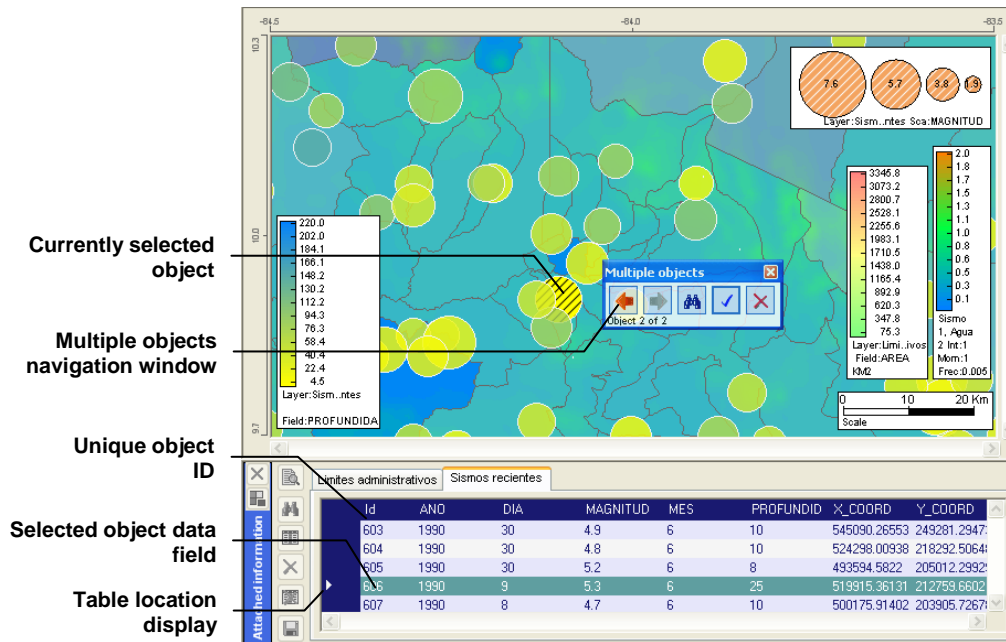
-84.5
-84.0
-83.5
10.3
10.0
9.7

7.6
5.7
3.8
1.9
Layer:Sism..ntes Sca:MAGNITUD

3345.8
3073.2
2800.7
2528.1
2255.6
1983.1
1710.5
1438.0
1165.4
892.9
620.3
347.8
75.3
Layer:Limi..ivos
Field:AREA
KM2

2.0
1.8
1.7
1.5
1.3
1.1
1.0
0.8
0.6
0.5
0.3
0.1
Sismo
1, Agua
2 Int:1
Mom:1
Frec:0.005

220.0
202.0
184.1
166.1
148.2
130.2
112.2
94.3
76.3
58.4
40.4
22.4
4.5
Layer:Sism..ntes
Field:PROFUNDIDA

Multiple objects
Object 2 of 2

0
10
20 Km
Scale

Currently selected object

Multiple objects navigation window

Unique object ID

Selected object data field

Table location display

Attached information

Limites administrativos
Sismos recientes

| | Id | ANO | DIA | MAGNITUD | MES | PROFUNDID | X_COORD | Y_COORD |
|---|---|---|---|---|---|---|---|---|
| | 603 | 1990 | 30 | 4.9 | 6 | 10 | 545090.26553 | 249281.29473 |
| | 604 | 1990 | 30 | 4.8 | 6 | 10 | 524298.00938 | 218292.50648 |
| | 605 | 1990 | 30 | 5.2 | 6 | 8 | 493594.5822 | 205012.29929 |
| ▸ | 606 | 1990 | 9 | 5.3 | 6 | 25 | 519915.36131 | 212759.66024 |
| | 607 | 1990 | 8 | 4.7 | 6 | 10 | 500175.91402 | 203905.72678 |